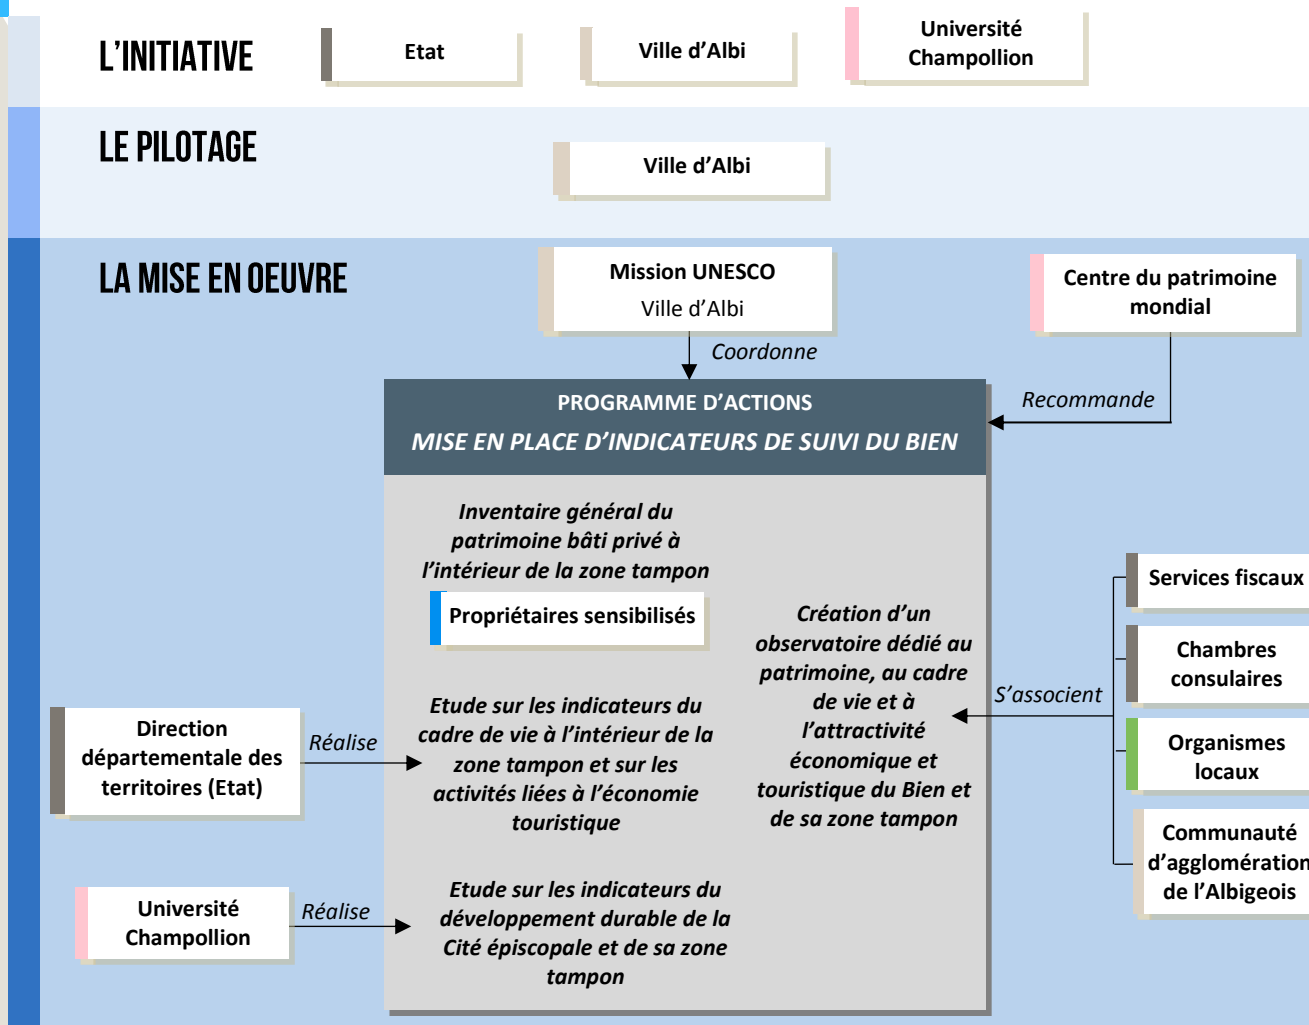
L'INITIATIVE

Etat

Ville d'Albi

Université Champollion

LE PILOTAGE

Ville d'Albi

LA MISE EN OEUVRE

Mission UNESCO
Ville d'Albi

Centre du patrimoine mondial

Coordonne

Recommande

PROGRAMME D'ACTIONS
MISE EN PLACE D'INDICATEURS DE SUIVI DU BIEN

Inventaire général du patrimoine bâti privé à l'intérieur de la zone tampon

Propriétaires sensibilisés

Création d'un observatoire dédié au patrimoine, au cadre de vie et à l'attractivité économique et touristique du Bien et de sa zone tampon

Services fiscaux

Chambres consulaires

S'associent

Organismes locaux

Communauté d'agglomération de l'Albigeois

Direction départementale des territoires (Etat)

Réalise

Etude sur les indicateurs du cadre de vie à l'intérieur de la zone tampon et sur les activités liées à l'économie touristique

Université Champollion

Réalise

Etude sur les indicateurs du développement durable de la Cité épiscopale et de sa zone tampon